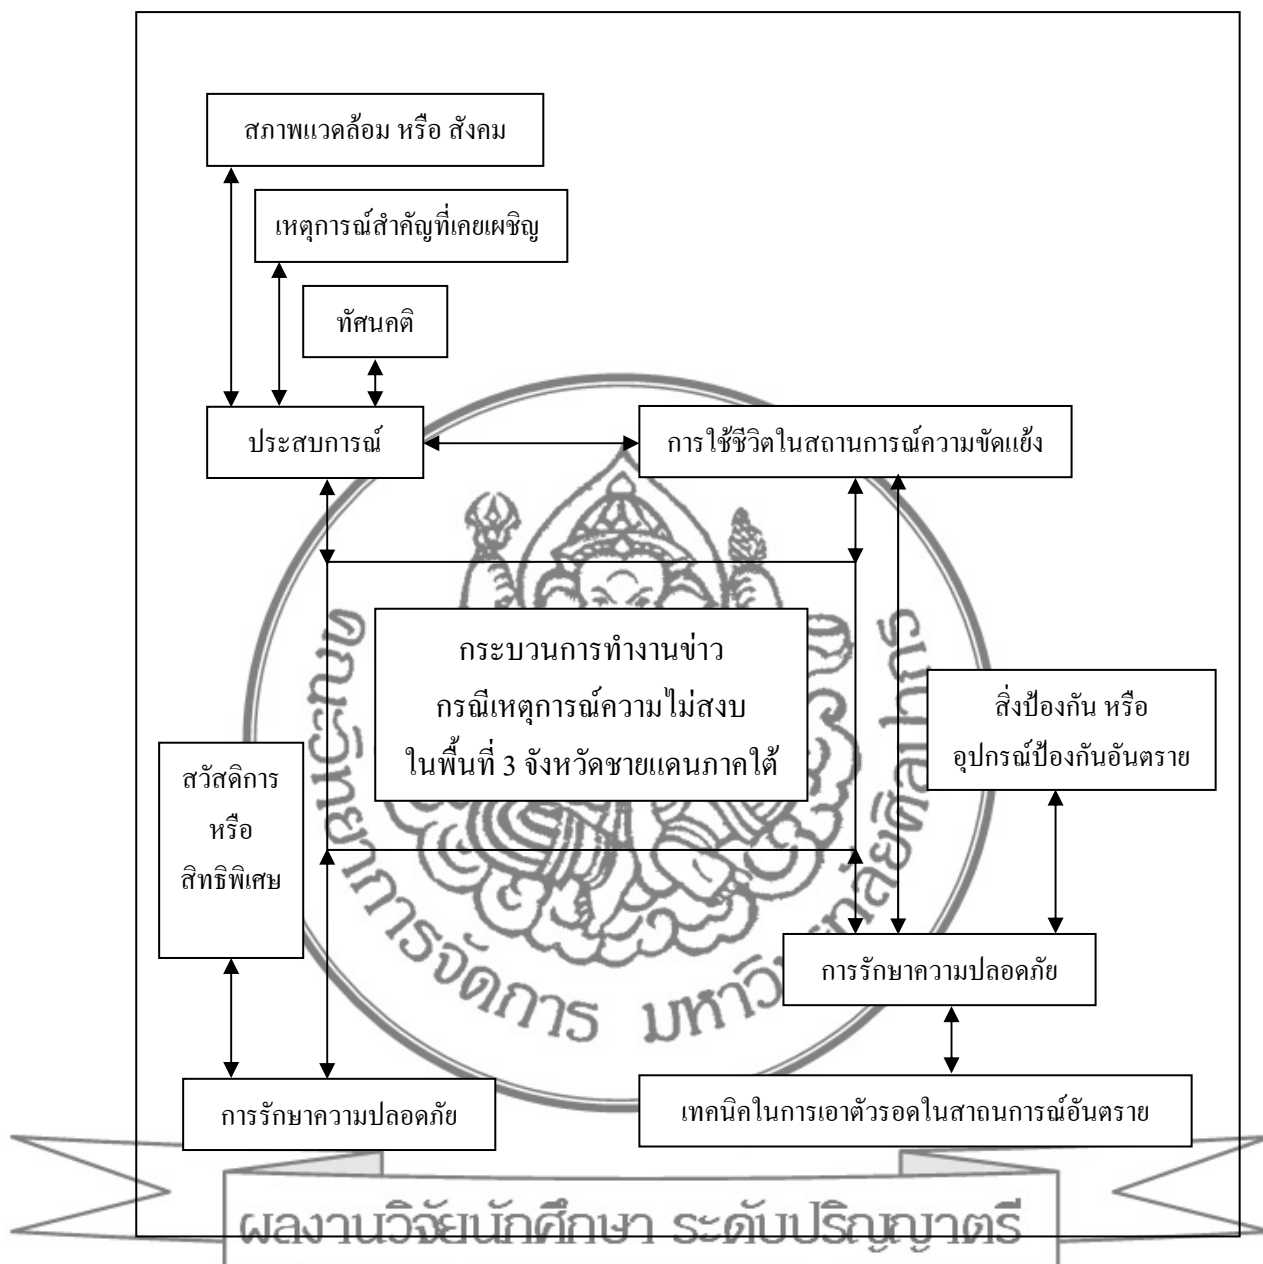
สภาพแวดล้อม หรือ สังคม

เหตุการณ์สำคัญที่เคยเผชิญ

ทัศนคติ

ประสบการณ์

การใช้ชีวิตในสถานการณ์ความขัดแย้ง

กระบวนการทำงานข่าว
กรณีเหตุการณ์ความไม่สงบ
ในพื้นที่ 3 จังหวัดชายแดนภาคใต้

สิ่งป้องกัน หรือ
อุปกรณ์ป้องกันอันตราย

สวัสดิการ
หรือ
สิทธิพิเศษ

การรักษาความปลอดภัย

เทคนิคในการเอาตัวรอดในสาถนการณ์อันตราย

การรักษาความปลอดภัย

คณะวิทยาการจัดการ มหาวิทยาลัยศิลปากร

ผลงานวิจัยนักศึกษา ระดับปริญญาตรี